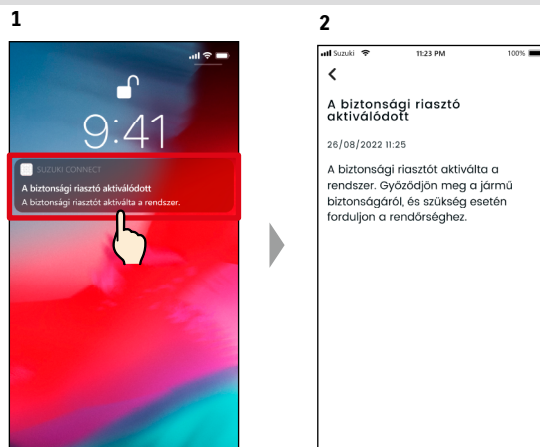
1

9:41

SUZUKI CONNECT
A biztonsági riasztó aktiválódott
A biztonsági riasztót aktiválta a rendszer.

2

Suzuki 11:23 PM 100%

<

A biztonsági riasztó aktiválódott

26/08/2022 11:25

A biztonsági riasztót aktiválta a rendszer. Győződjön meg a jármű biztonságáról, és szükség esetén forduljon a rendőrséghez.